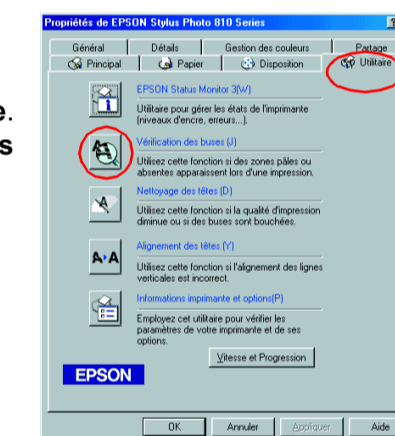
e.
s

Propriétés de EPSON Stylus Photo 810 Series

Général | Détails | Gestion des couleurs | Partage
Principal | Papier | Disposition | Utilitaire

EPSON Status Monitor 3(W)
Utilitaire pour gérer les états de l'imprimante (niveaux d'encre, erreurs...).

Vérification des buses (J)
Utilisez cette fonction si des zones pâles ou absentes apparaissent lors d'une impression.

Nettoyage des têtes (D)
Utilisez cette fonction si la qualité d'impression diminue ou si des buses sont bouchées.

Alignement des têtes (Y)
Utilisez cette fonction si l'alignement des lignes verticales est incorrect.

Informations imprimante et options(P)
Employez cet utilitaire pour vérifier les paramètres de votre imprimante et de ses options.

Vitesse et Progression

EPSON

OK | Annuler | Appliquer | Aide